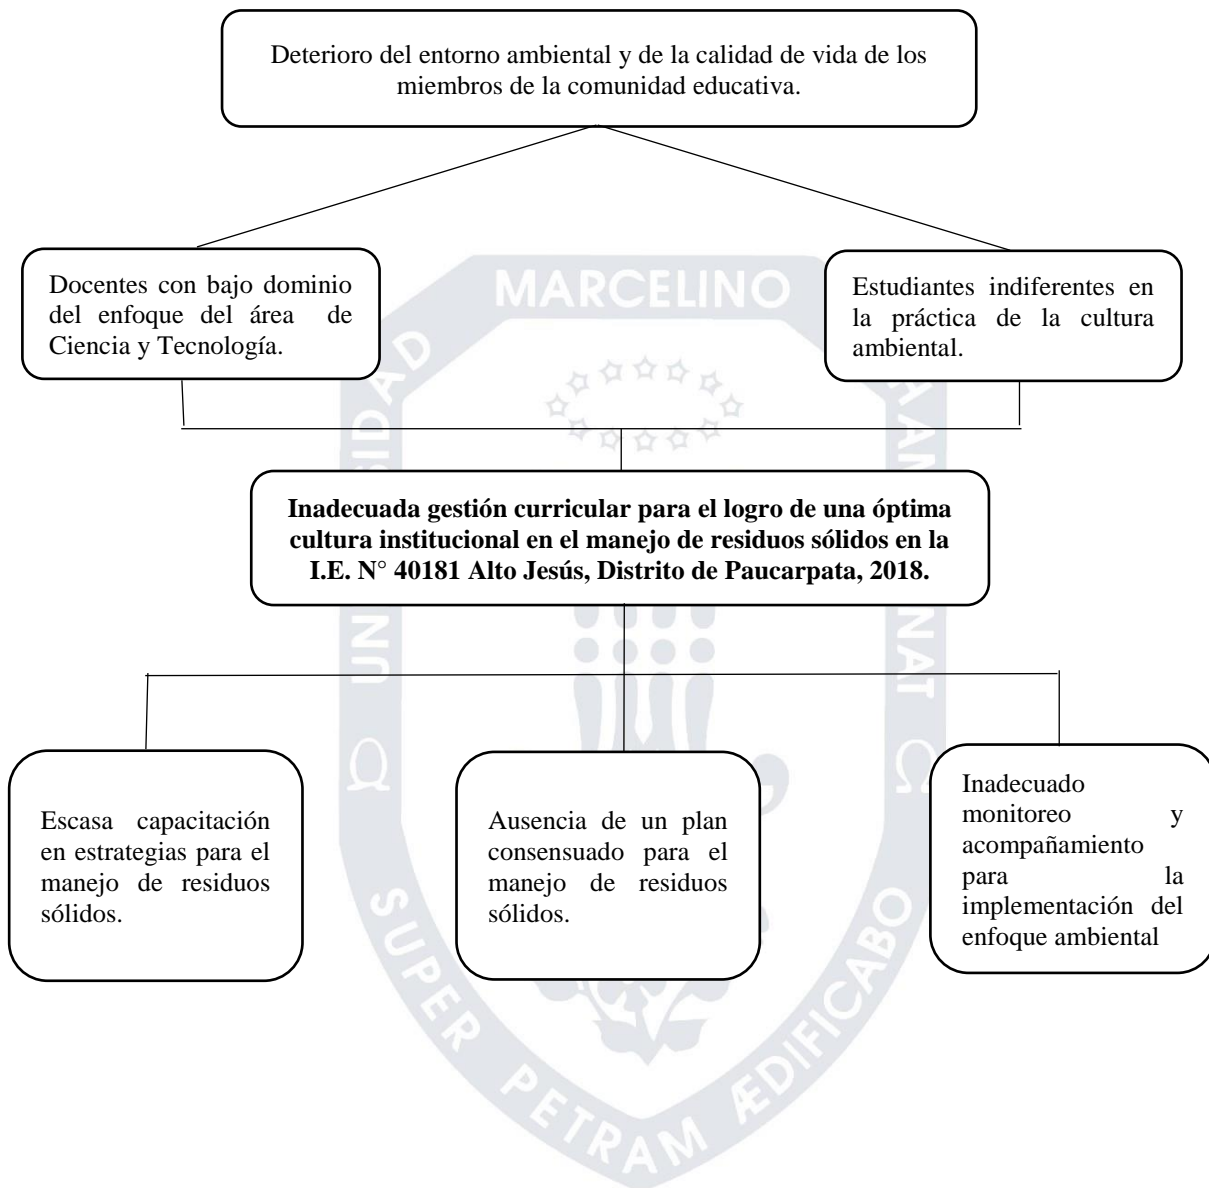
Deterioro del entorno ambiental y de la calidad de vida de los miembros de la comunidad educativa.

Docentes con bajo dominio del enfoque del área de Ciencia y Tecnología.

Estudiantes indiferentes en la práctica de la cultura ambiental.

Inadecuada gestión curricular para el logro de una óptima cultura institucional en el manejo de residuos sólidos en la I.E. N° 40181 Alto Jesús, Distrito de Paucarpata, 2018.

Escasa capacitación en estrategias para el manejo de residuos sólidos.

Ausencia de un plan consensuado para el manejo de residuos sólidos.

Inadecuado monitoreo y acompañamiento para la implementación del enfoque ambiental

MARCELINO
UNIVERSIDAD
SUPER PETRAM ÆDIFICABO